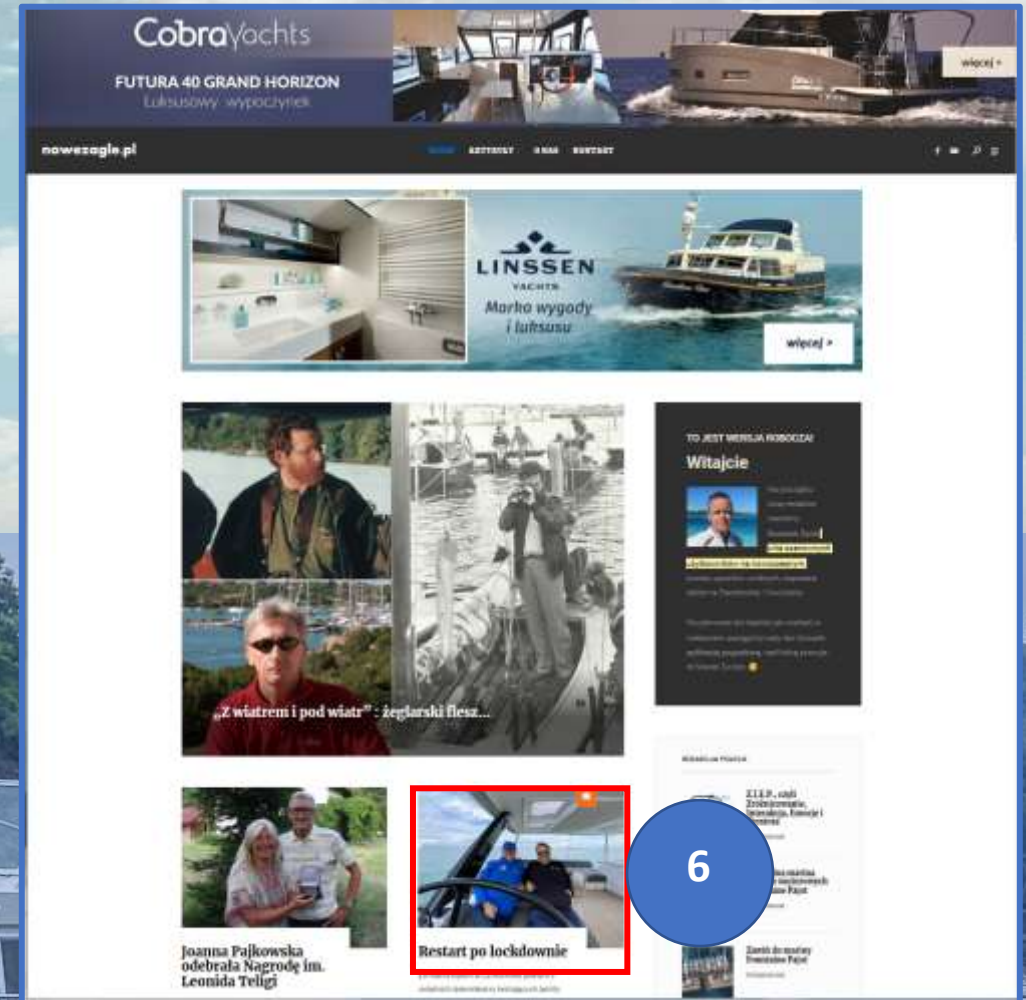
CobraYachts

FUTURA 40 GRAND HORIZON

Luksusowy wypoczynek

więcej >

nowezagle.pl

HOME AUTORZY O NAS KONTAKT

LINSSEN YACHTS

Marka wygody i luksusu

więcej >

„Z wiatrem i pod wiatr" : żeglarski flesz...

TO JEST WERSJA ROBOCZA!

Witajcie

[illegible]

Joanna Pajkowska odebrała Nagrodę im. Leonida Teligi

Restart po lockdownie

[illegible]

Z.I.E.P., czyli Zrobiłkowanie, Innowacje, Emocje i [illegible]

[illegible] Fajat

Zaróś do marlny Franciszka Fajat

6